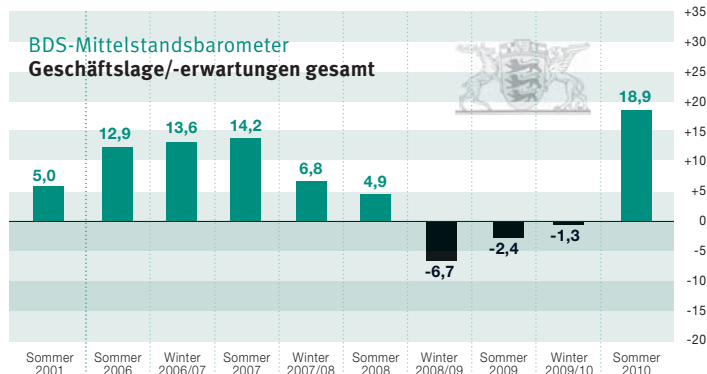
BDS-Mittelstandsbarometer
Geschäftslage/-erwartungen gesamt

+35
+30
+25
+20
+15
+10
+5
0
-5
-10
-15
-20

5,0
12,9
13,6
14,2
6,8
4,9
-6,7
-2,4
-1,3
18,9

Sommer 2001
Sommer 2006
Winter 2006/07
Sommer 2007
Winter 2007/08
Sommer 2008
Winter 2008/09
Sommer 2009
Winter 2009/10
Sommer 2010